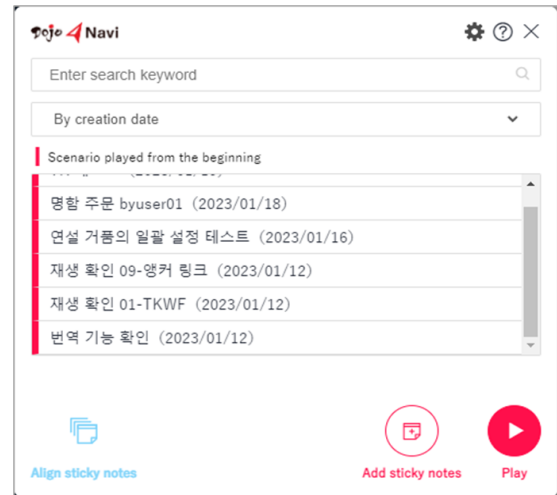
Dojo 4 Navi

Enter search keyword

By creation date

Scenario played from the beginning

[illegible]

명함 주문 byuser01 (2023/01/18)

연설 거품의 일괄 설정 테스트 (2023/01/16)

재생 확인 09-앵커 링크 (2023/01/12)

재생 확인 01-TKWF (2023/01/12)

번역 기능 확인 (2023/01/12)

Align sticky notes

Add sticky notes

Play